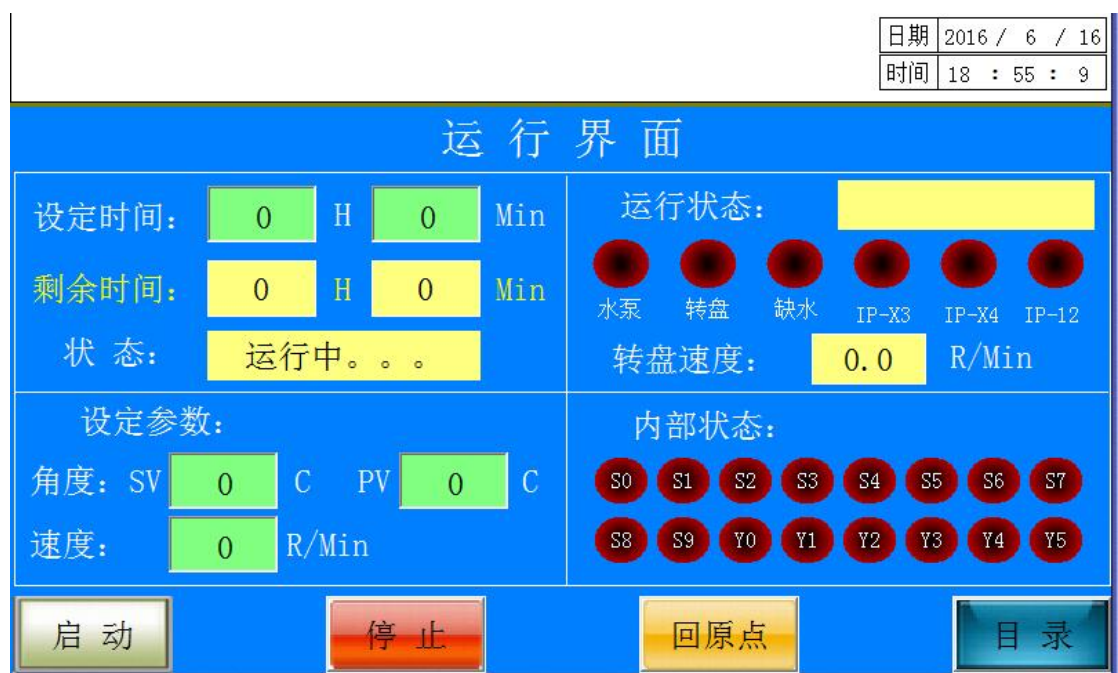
| 日期 | 2016 / 6 / 16 |
|---|---|
| 时间 | 18 : 55 : 9 |

运 行 界 面

设定时间： 0 H 0 Min

剩余时间： 0 H 0 Min

状 态： 运行中。。。

运行状态：

水泵 转盘 缺水 IP-X3 IP-X4 IP-12

转盘速度： 0.0 R/Min

设定参数：

角度：SV 0 C PV 0 C

速度： 0 R/Min

内部状态：

S0 S1 S2 S3 S4 S5 S6 S7

S8 S9 Y0 Y1 Y2 Y3 Y4 Y5

启 动 停 止 回原点 目 录